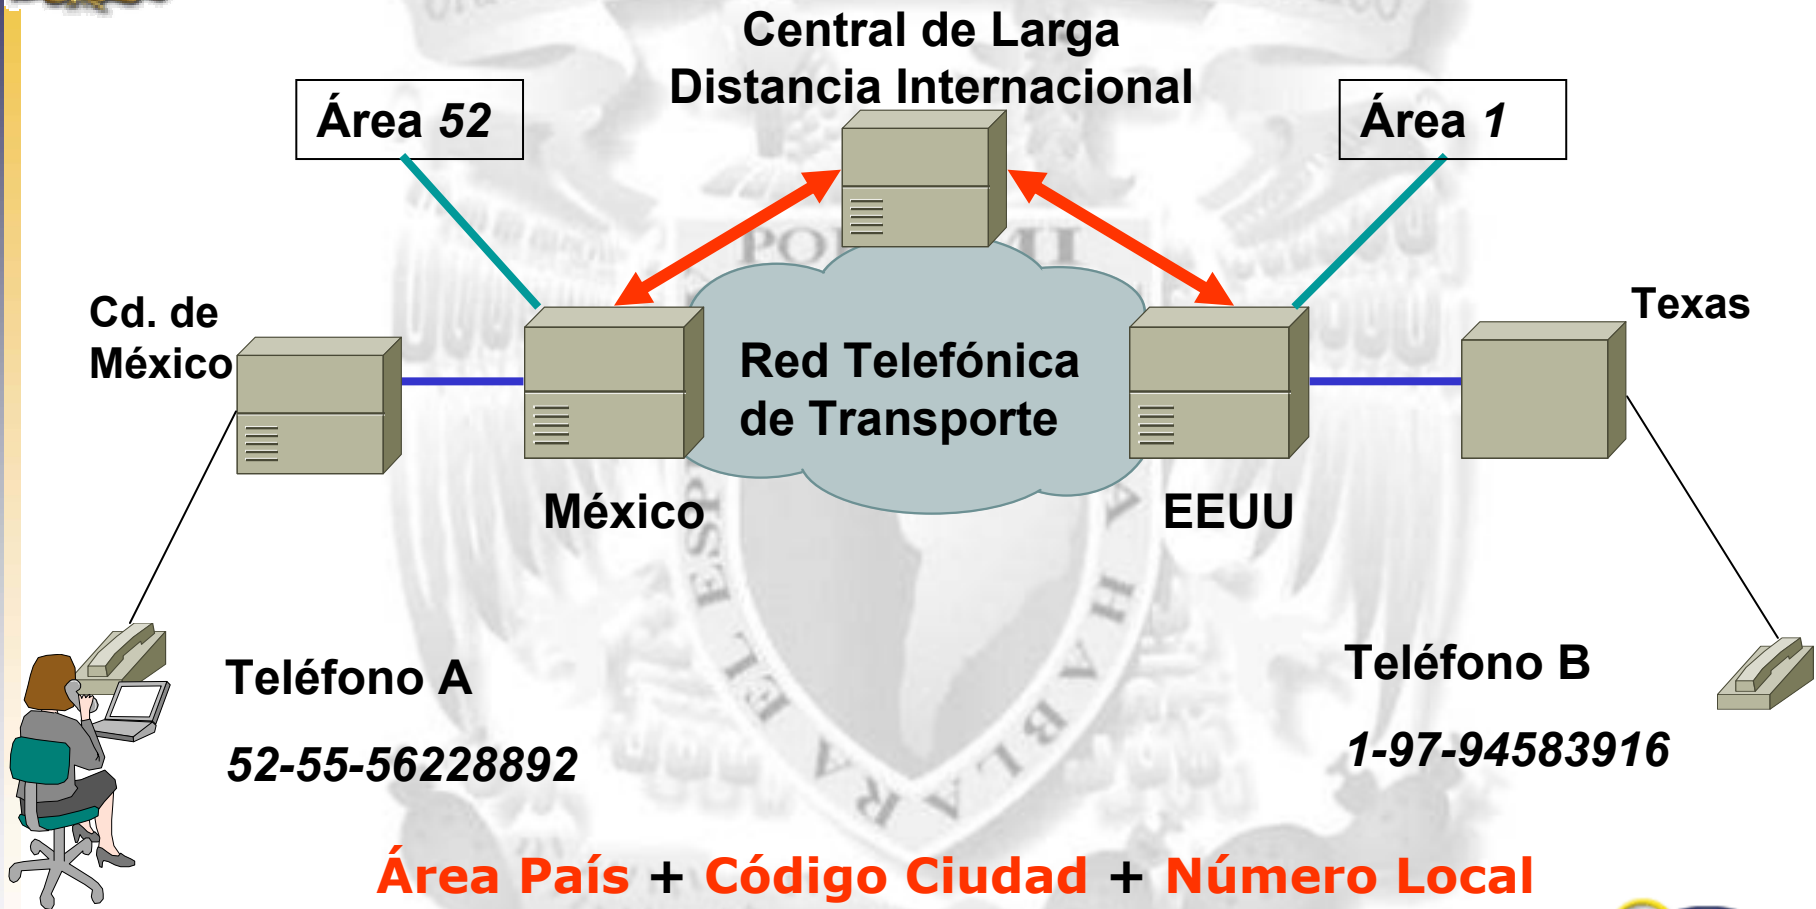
Central de Larga Distancia Internacional

Área 52

Área 1

Cd. de México

Texas

Red Telefónica de Transporte

México

EEUU

Teléfono A

52-55-56228892

Teléfono B

1-97-94583916

Área País + Código Ciudad + Número Local